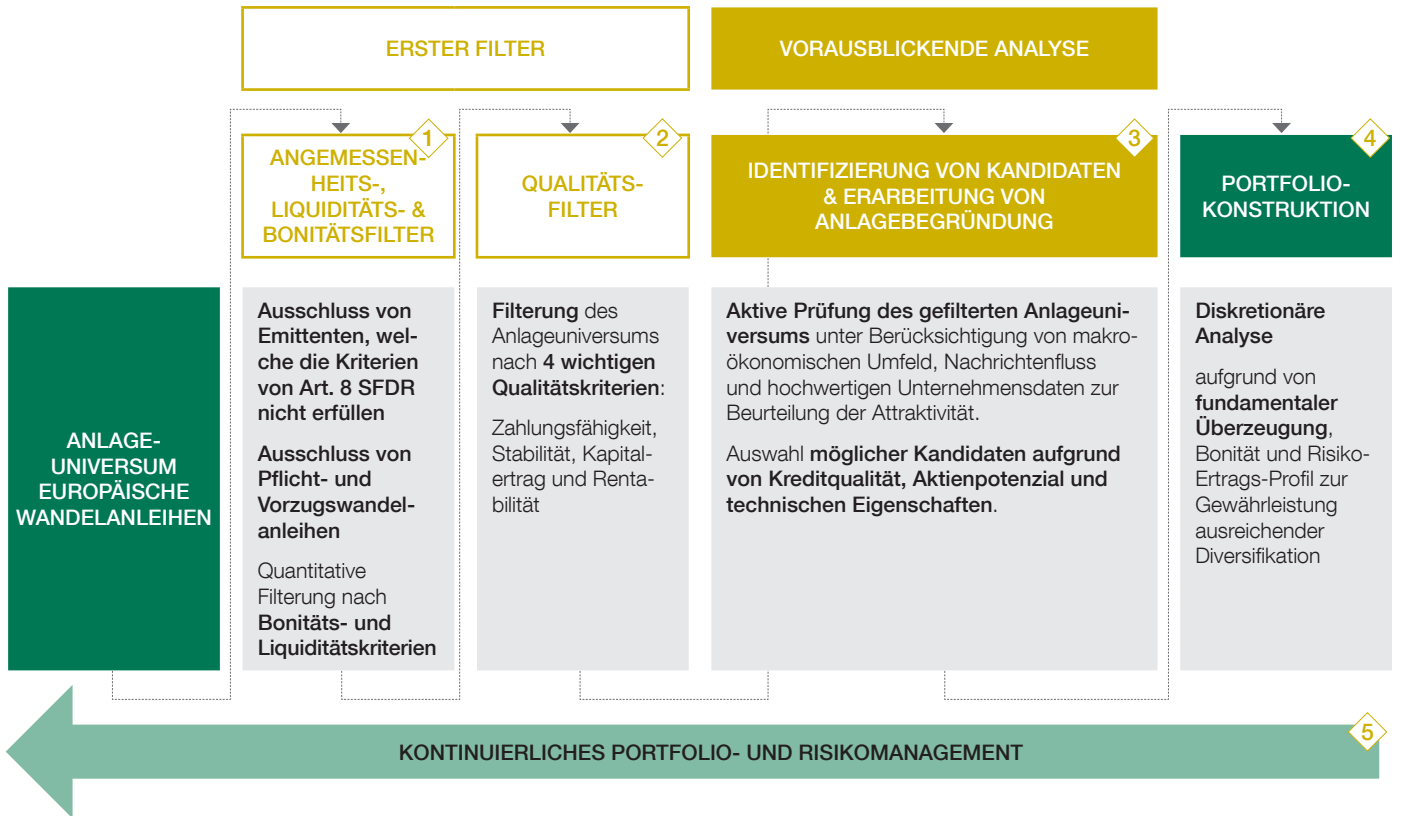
ERSTER FILTER

VORAUSBLICKENDE ANALYSE

ANLAGE-UNIVERSUM EUROPÄISCHE WANDELANLEIHEN

1

ANGEMESSENHEITS-, LIQUIDITÄTS- & BONITÄTSFILTER

Ausschluss von Emittenten, welche die Kriterien von Art. 8 SFDR nicht erfüllen

Ausschluss von Pflicht- und Vorzugswandelanleihen

Quantitative Filterung nach Bonitäts- und Liquiditätskriterien

2

QUALITÄTSFILTER

Filterung des Anlageuniversums nach 4 wichtigen Qualitätskriterien:

Zahlungsfähigkeit, Stabilität, Kapitalertrag und Rentabilität

3

IDENTIFIZIERUNG VON KANDIDATEN & ERARBEITUNG VON ANLAGEBEGRÜNDUNG

Aktive Prüfung des gefilterten Anlageuniversums unter Berücksichtigung von makroökonomischen Umfeld, Nachrichtenfluss und hochwertigen Unternehmensdaten zur Beurteilung der Attraktivität.

Auswahl möglicher Kandidaten aufgrund von Kreditqualität, Aktienpotenzial und technischen Eigenschaften.

4

PORTFOLIO-KONSTRUKTION

Diskretionäre Analyse

aufgrund von fundamentaler Überzeugung, Bonität und Risiko-Ertrags-Profil zur Gewährleistung ausreichender Diversifikation

5

KONTINUIERLICHES PORTFOLIO- UND RISIKOMANAGEMENT